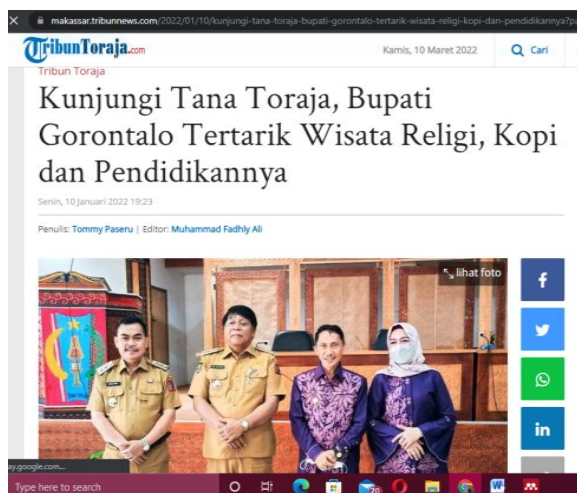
makassar.tribunnews.com/2022/01/10/kunjungi-tana-toraja-bupati-gorontalo-tertarik-wisata-religi-kopi-dan-pendidikannya?p

TribunToraja.com

Kamis, 10 Maret 2022

Cari

Tribun Toraja

Kunjungi Tana Toraja, Bupati Gorontalo Tertarik Wisata Religi, Kopi dan Pendidikannya

Senin, 10 Januari 2022 19:23

Penulis: Tommy Paseru | Editor: Muhammad Fadhly Ali

lihat foto

in

ay.google.com...

Type here to search